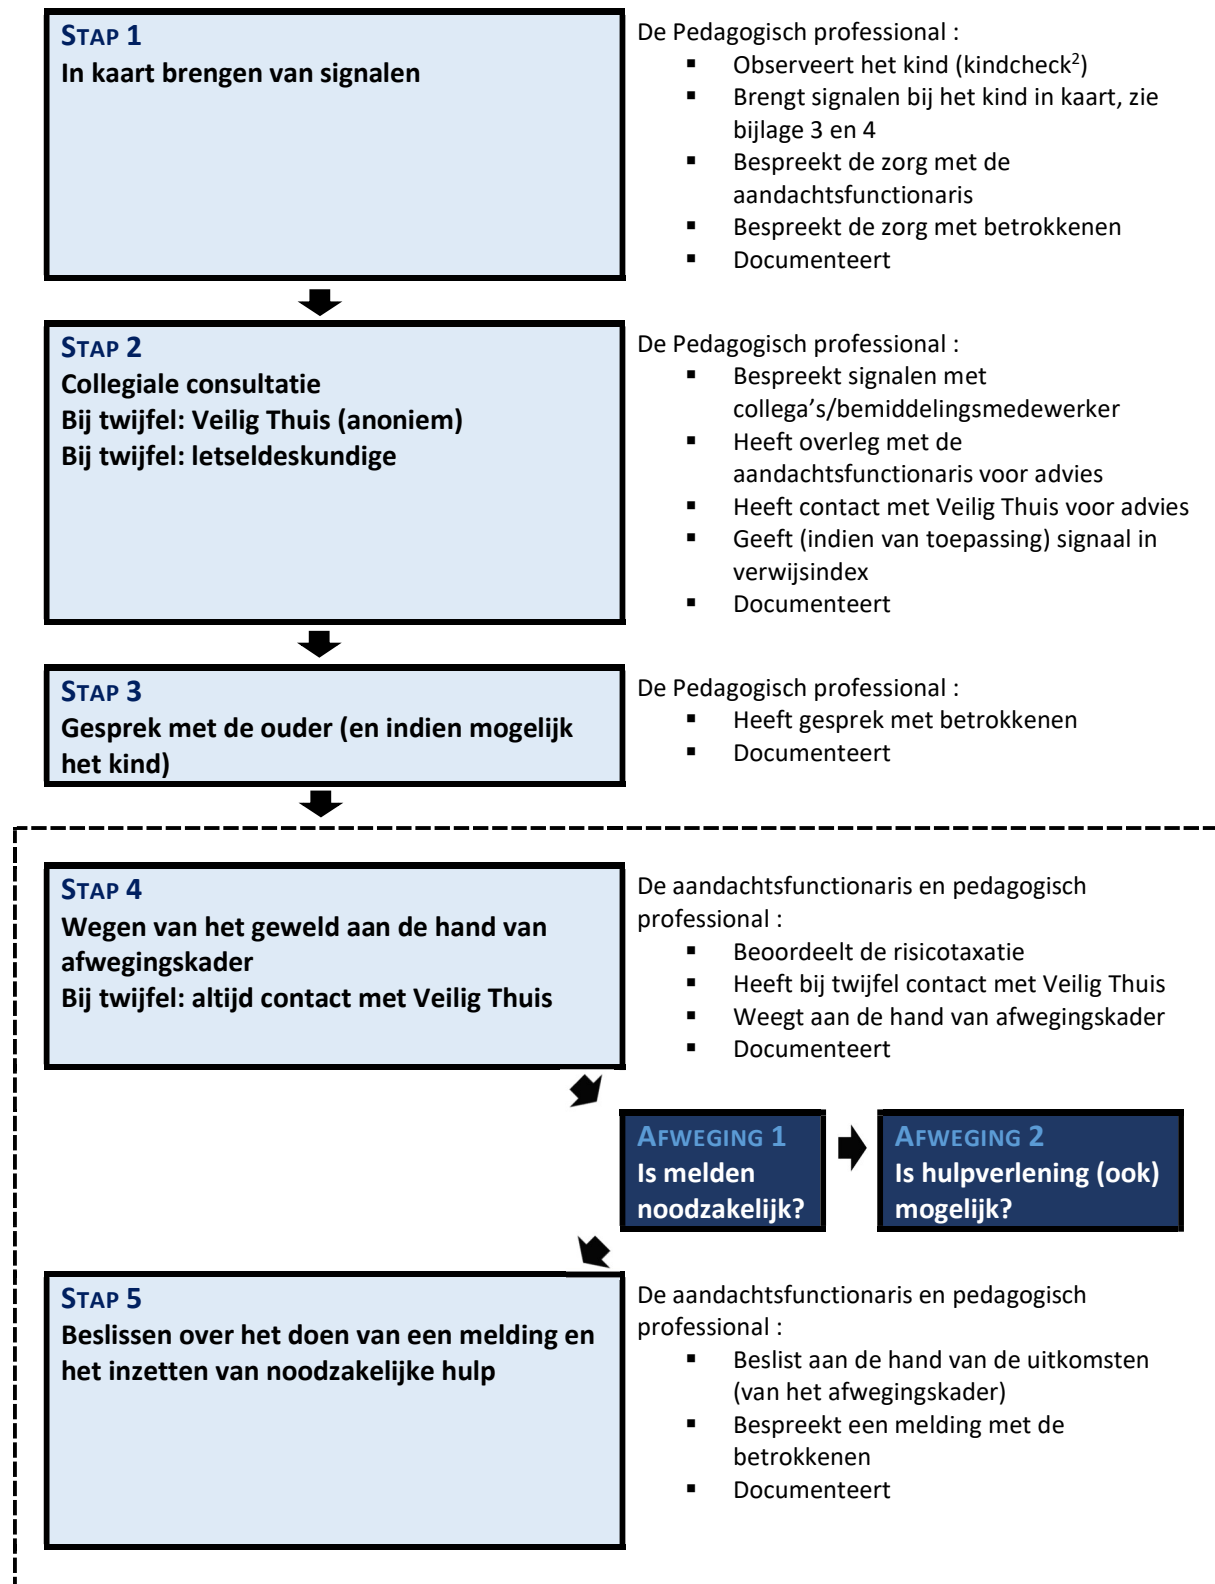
STAP 1
In kaart brengen van signalen

De Pedagogisch professional :
- Observeert het kind (kindcheck$^2$)
- Brengt signalen bij het kind in kaart, zie bijlage 3 en 4
- Bespreekt de zorg met de aandachtsfunctionaris
- Bespreekt de zorg met betrokkenen
- Documenteert

STAP 2
Collegiale consultatie
Bij twijfel: Veilig Thuis (anoniem)
Bij twijfel: letseldeskundige

De Pedagogisch professional :
- Bespreekt signalen met collega's/bemiddelingsmedewerker
- Heeft overleg met de aandachtsfunctionaris voor advies
- Heeft contact met Veilig Thuis voor advies
- Geeft (indien van toepassing) signaal in verwijsindex
- Documenteert

STAP 3
Gesprek met de ouder (en indien mogelijk het kind)

De Pedagogisch professional :
- Heeft gesprek met betrokkenen
- Documenteert

STAP 4
Wegen van het geweld aan de hand van afwegingskader
Bij twijfel: altijd contact met Veilig Thuis

De aandachtsfunctionaris en pedagogisch professional :
- Beoordeelt de risicotaxatie
- Heeft bij twijfel contact met Veilig Thuis
- Weegt aan de hand van afwegingskader
- Documenteert

AFWEGING 1
Is melden noodzakelijk?

AFWEGING 2
Is hulpverlening (ook) mogelijk?

STAP 5
Beslissen over het doen van een melding en het inzetten van noodzakelijke hulp

De aandachtsfunctionaris en pedagogisch professional :
- Beslist aan de hand van de uitkomsten (van het afwegingskader)
- Bespreekt een melding met de betrokkenen
- Documenteert